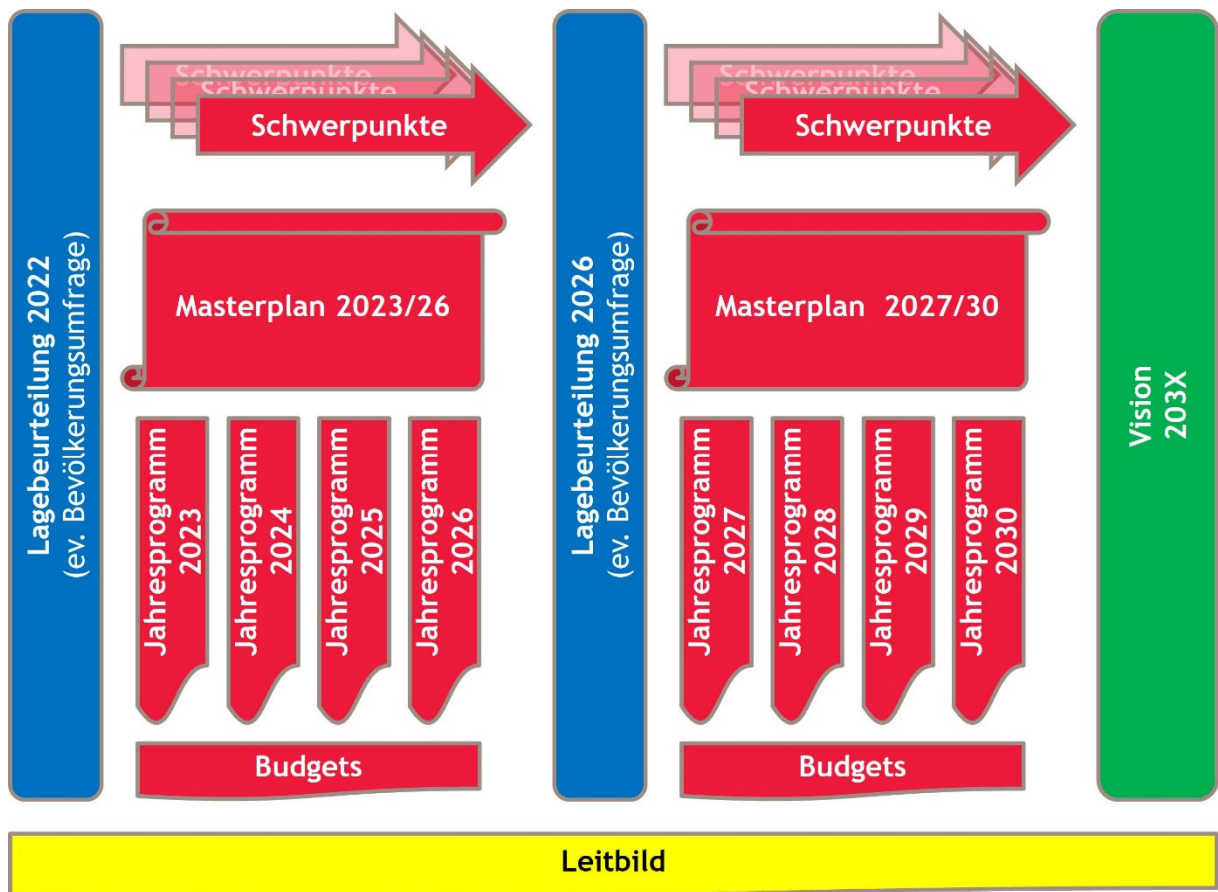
Lagebeurteilung 2022
(ev. Bevölkerungsumfrage)

Schwerpunkte
Schwerpunkte
Schwerpunkte

Masterplan 2023/26

Jahresprogramm 2023

Jahresprogramm 2024

Jahresprogramm 2025

Jahresprogramm 2026

Budgets

Lagebeurteilung 2026
(ev. Bevölkerungsumfrage)

Schwerpunkte
Schwerpunkte
Schwerpunkte

Masterplan 2027/30

Jahresprogramm 2027

Jahresprogramm 2028

Jahresprogramm 2029

Jahresprogramm 2030

Budgets

Vision 203X

Leitbild